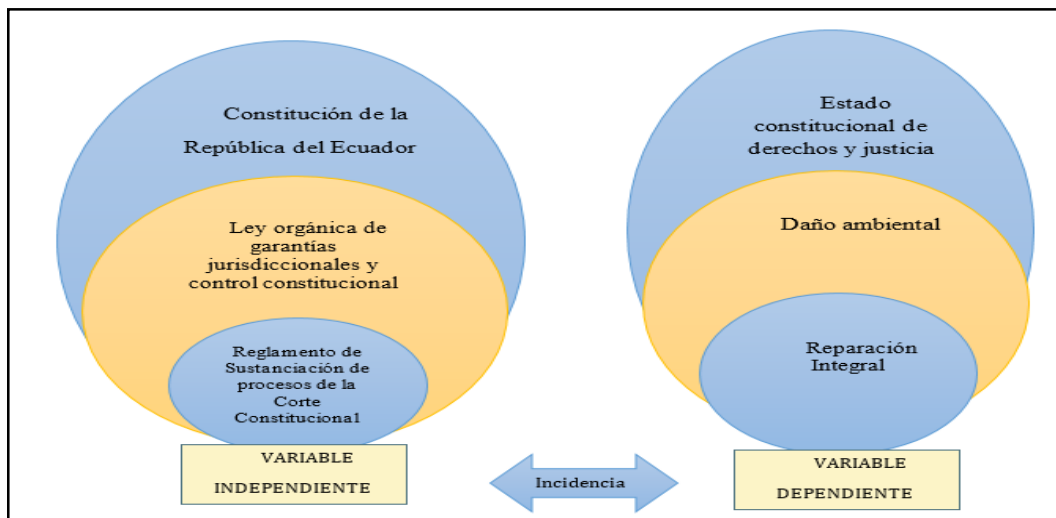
Constitución de la República del Ecuador

Ley orgánica de garantías jurisdiccionales y control constitucional

Reglamento de Sustanciación de procesos de la Corte Constitucional

VARIABLE INDEPENDIENTE

Incidencia

Estado constitucional de derechos y justicia

Daño ambiental

Reparación Integral

VARIABLE DEPENDIENTE